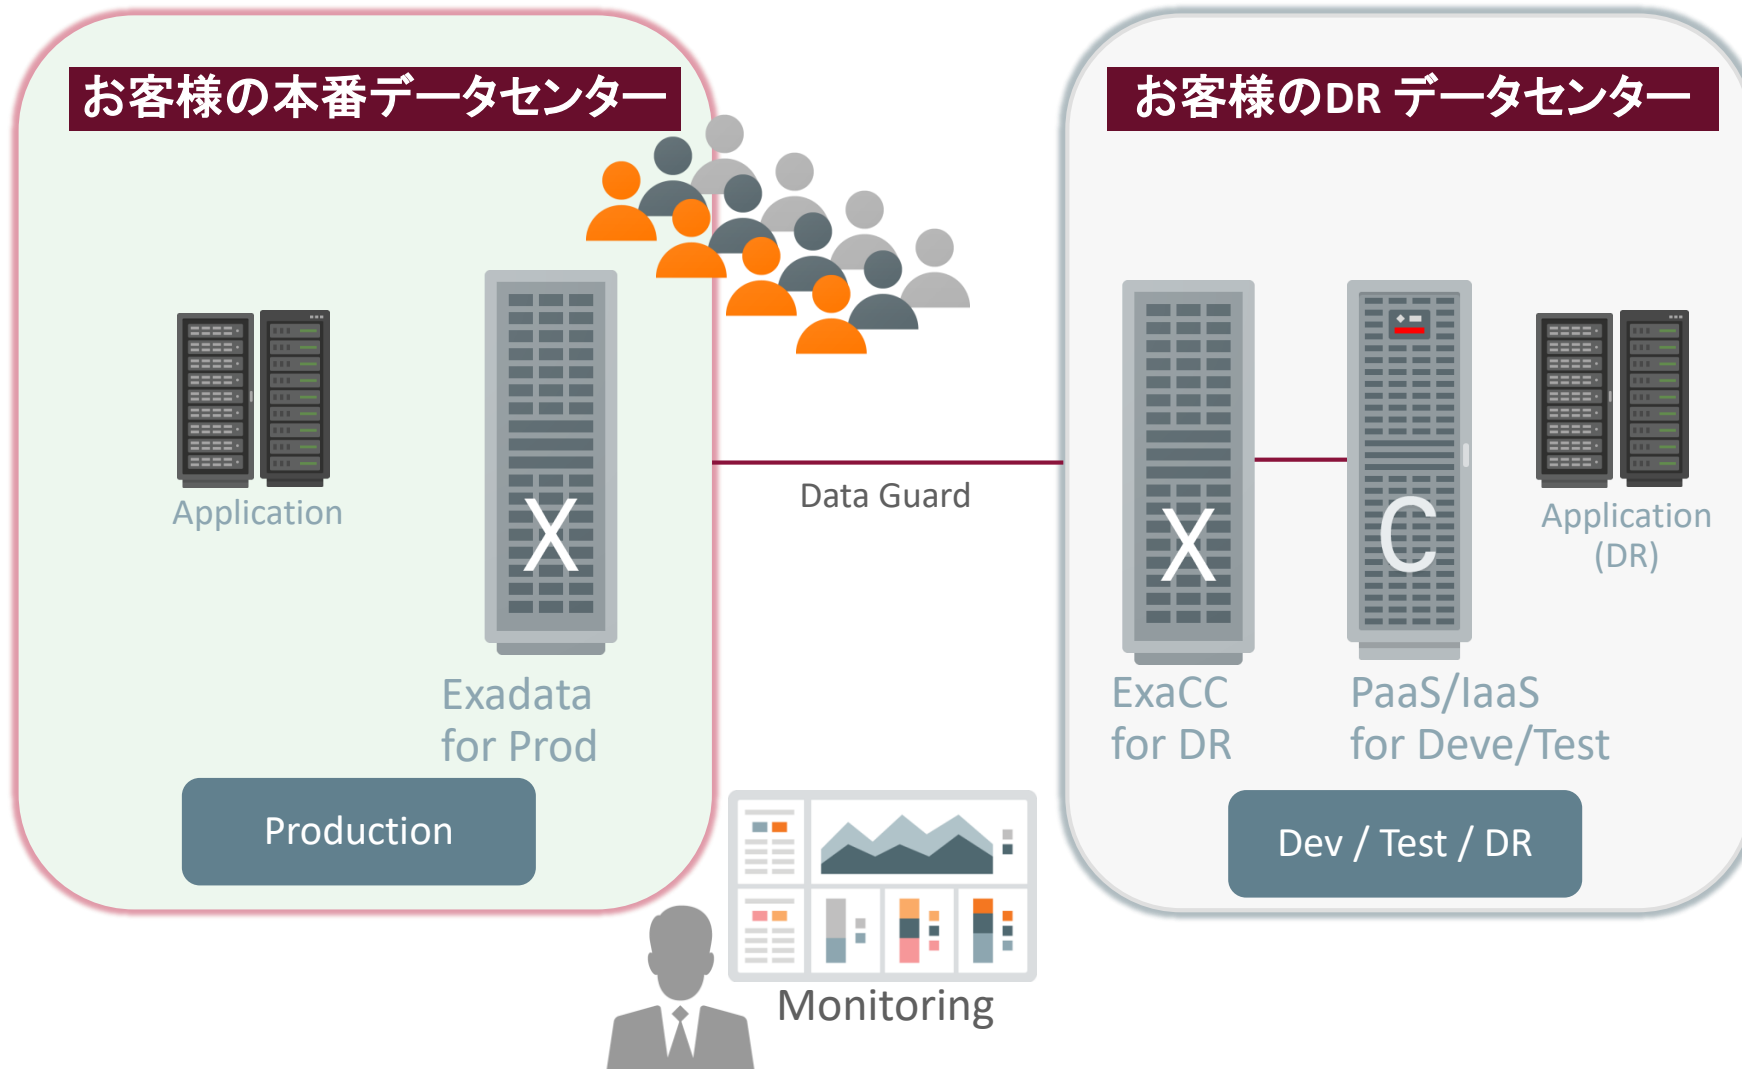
お客様の本番データセンター

Application

X

Exadata for Prod

Production

お客様のDR データセンター

X

C

Application (DR)

ExaCC for DR

PaaS/IaaS for Deve/Test

Dev / Test / DR

Data Guard

Monitoring